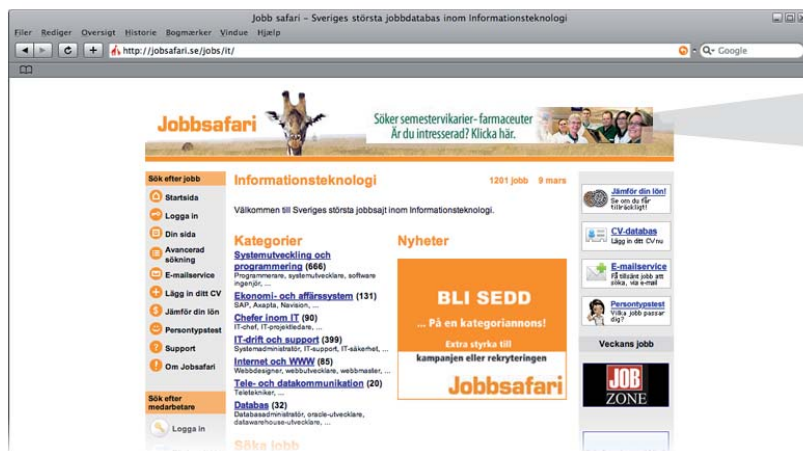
Jobb safari – Sveriges största jobbdatabas inom Informationsteknologi

Filer Rediger Oversigt Historie Bogmærker Vindue Hjælp

http://jobsafari.se/jobs/it/

Google

Jobbsafari

Söker semestervikarier- farmaceuter
Är du intresserad? Klicka här.

Sök efter jobb

Startsida

Logga in

Din sida

Avancerad sökning

E-mailservice

Lägg in ditt CV

Jämför din lön

Persontypstest

Support

Om Jobsafari

Sök efter medarbetare

Logga in

Informationsteknologi

1201 jobb 9 mars

Välkommen till Sveriges största jobbsajt inom Informationsteknologi.

Kategorier

Systemutveckling och programmering (666)
Programmerare, systemutvecklare, software ingenjör, ...

Ekonomi- och affärssystem (131)
SAP, Axapta, Navision, ...

Chefer inom IT (90)
IT-chef, IT-projektledare, ...

IT-drift och support (399)
Systemadministratör, IT-support, IT-säkerhet, ...

Internet och WWW (85)
Webbdesigner, webbutvecklare, webmaster, ...

Tele- och datakommunikation (20)
Teletekniker, ...

Databas (32)
Databasadministratör, oracle-utvecklare, datawarehouse-utvecklare, ...

Söka jobb

Nyheter

BLI SEDD

... På en kategoriannons!

Extra styrka till

kampanjen eller rekryteringen

Jobbsafari

Jämför din lön!
Se om du får tillräckligt!

CV-databas
Lägg in ditt CV nu

E-mailservice
Få tillsänt jobb att söka, via e-mail

Persontypstest
Vilka jobb passar dig?

Veckans jobb

JOB ZONE